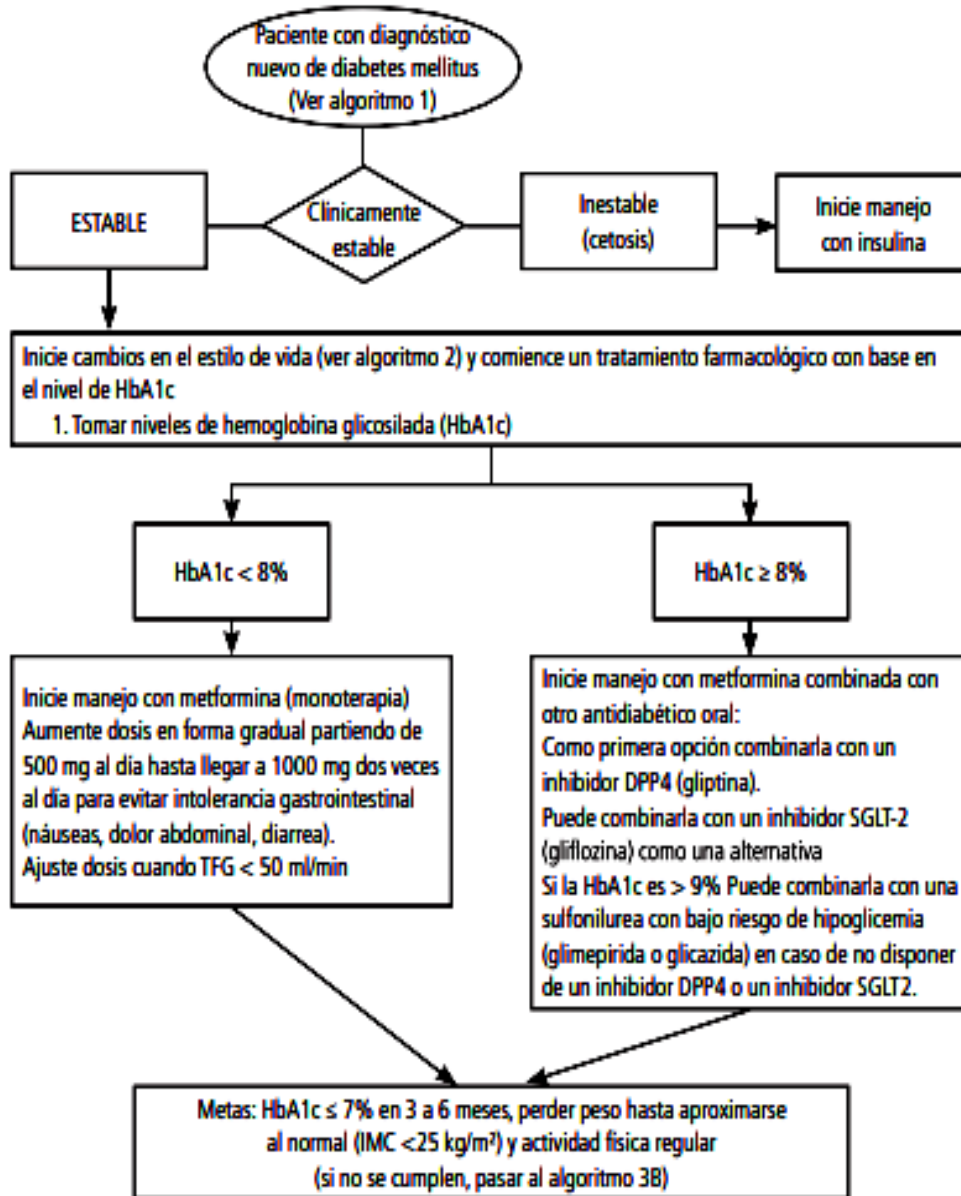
Paciente con diagnóstico nuevo de diabetes mellitus (Ver algoritmo 1)

ESTABLE

Clinicamente estable

Inestable (cetosis)

Inicie manejo con insulina

Inicie cambios en el estilo de vida (ver algoritmo 2) y comience un tratamiento farmacológico con base en el nivel de HbA1c
1. Tomar niveles de hemoglobina glicosilada (HbA1c)

HbA1c < 8%

HbA1c ≥ 8%

Inicie manejo con metformina (monoterapia)
Aumente dosis en forma gradual partiendo de 500 mg al día hasta llegar a 1000 mg dos veces al día para evitar intolerancia gastrointestinal (náuseas, dolor abdominal, diarrea).
Ajuste dosis cuando TFG < 50 ml/min

Inicie manejo con metformina combinada con otro antidiabético oral:
Como primera opción combinarla con un inhibidor DPP4 (gliptina).
Puede combinarla con un inhibidor SGLT-2 (gliflozina) como una alternativa
Si la HbA1c es > 9% Puede combinarla con una sulfonilurea con bajo riesgo de hipoglicemia (glimepirida o glicazida) en caso de no disponer de un inhibidor DPP4 o un inhibidor SGLT2.

Metas: HbA1c ≤ 7% en 3 a 6 meses, perder peso hasta aproximarse al normal (IMC <25 kg/m²) y actividad física regular
(si no se cumplen, pasar al algoritmo 3B)